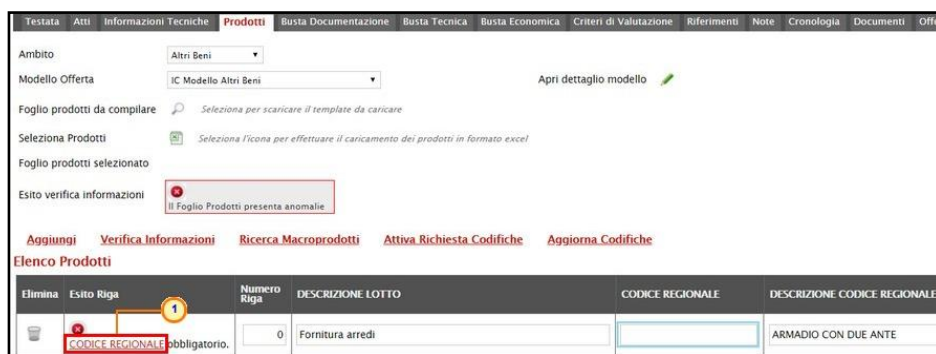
Testata | Atti | Informazioni Tecniche | Prodotti | Busta Documentazione | Busta Tecnica | Busta Economica | Criteri di Valutazione | Riferimenti | Note | Cronologia | Documenti | Off

Ambito Altri Beni

Modello Offerta IC Modello Altri Beni

Apri dettaglio modello

Foglio prodotti da compilare Seleziona per scaricare il template da caricare

Seleziona Prodotti Seleziona l'icona per effettuare il caricamento dei prodotti in formato excel

Foglio prodotti selezionato

Esito verifica informazioni Il Foglio Prodotti presenta anomalie

Aggiungi Verifica Informazioni Ricerca Macroprodotti Attiva Richiesta Codifiche Aggiorna Codifiche

Elenco Prodotti

| Elimina | Esito Riga | Numero Riga | DESCRIZIONE LOTTO | CODICE REGIONALE | DESCRIZIONE CODICE REGIONALE |
|---|---|---|---|---|---|
| | CODICE REGIONALE obbligatorio. | 0 | Fornitura arredi | | ARMADIO CON DUE ANTE |

1